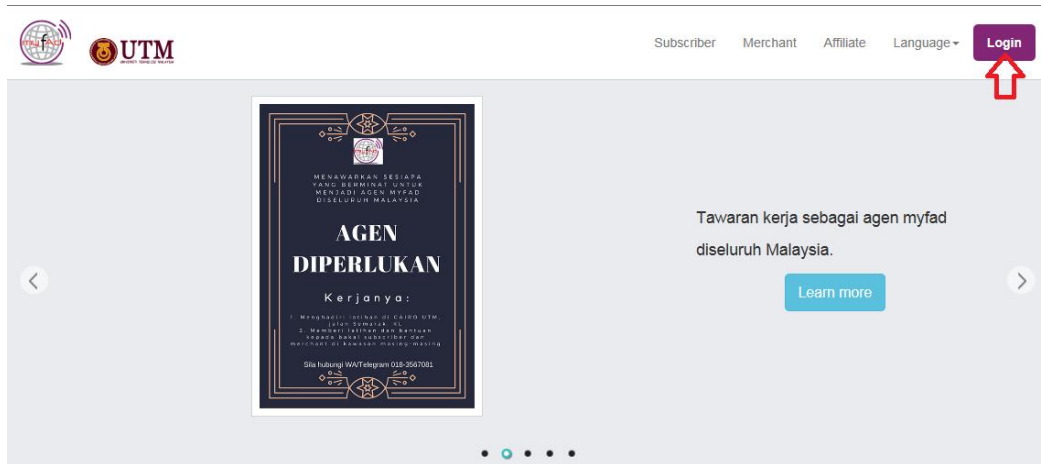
UTM
UNIVERSITI TEKNOLOGI MALAYSIA

Subscriber Merchant Affiliate Language Login

MENAWARKAN SESIAPA YANG BERMINAT UNTUK MENJADI AGEN MYFAD DISELURUH MALAYSIA

AGEN DIPERLUKAN

Kerjanya:

1. Menghadiri latihan di CAIRO UTM, jalan Semarak, KL
2. Memberi latihan dan bantuan kepada bakal subscriber dan merchant di kawasan masing-masing.

Sila hubungi WA/Telegram 018-3567081

Tawaran kerja sebagai agen myfad diseluruh Malaysia.

Learn more